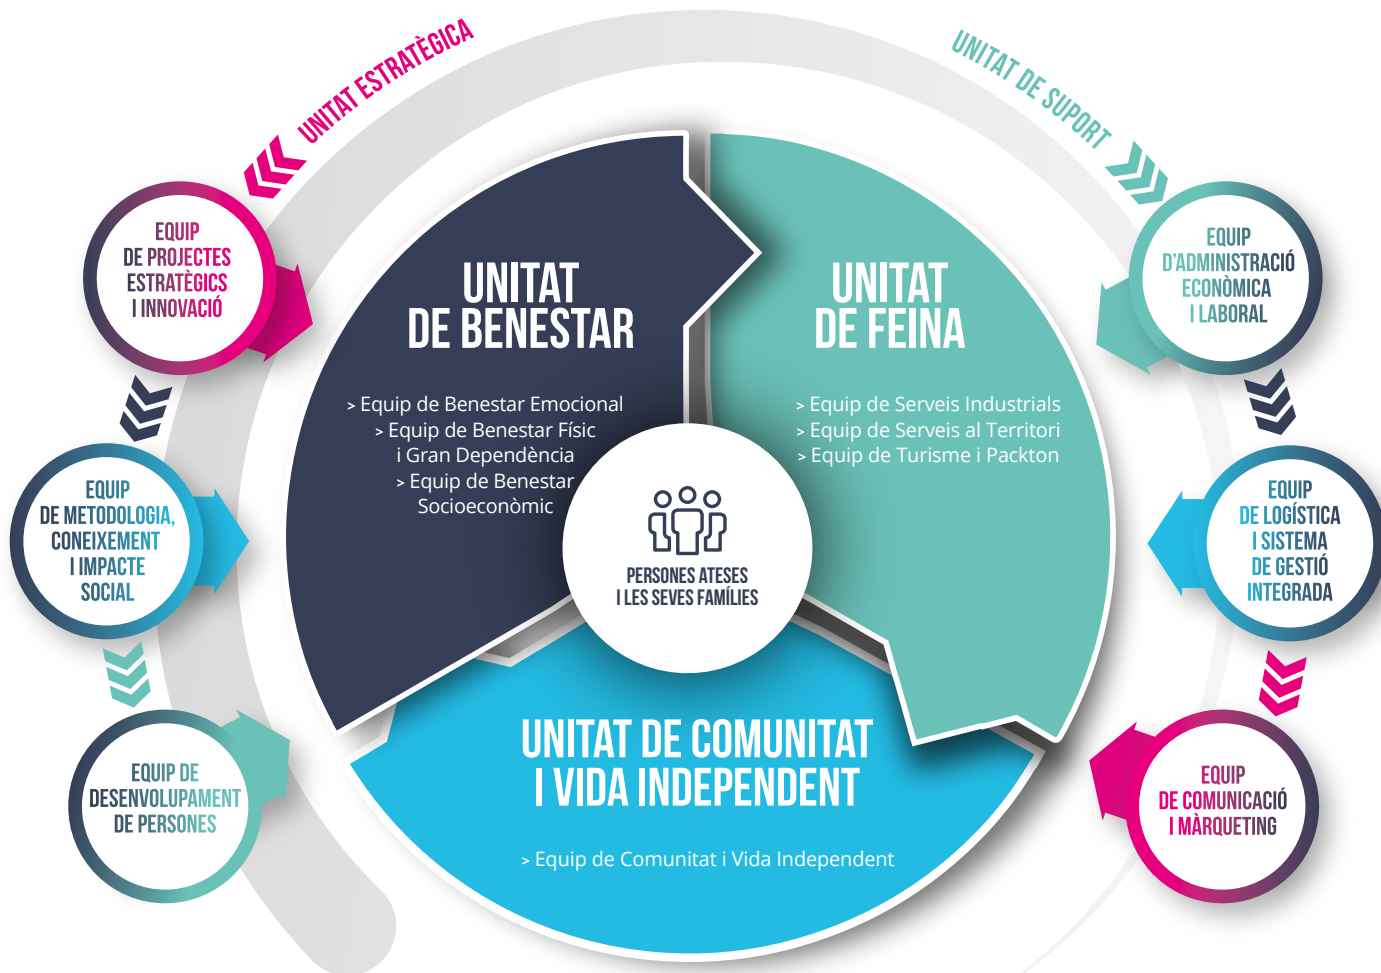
UNITAT ESTRATÈGICA

UNITAT DE SUPORT

EQUIP DE PROJECTES ESTRATÈGICS I INNOVACIÓ

EQUIP DE METODOLOGIA, CONEIXEMENT I IMPACTE SOCIAL

EQUIP DE DESENVOLUPAMENT DE PERSONES

UNITAT DE BENESTAR

> Equip de Benestar Emocional
> Equip de Benestar Físic i Gran Dependència
> Equip de Benestar Socioeconòmic

UNITAT DE FEINA

> Equip de Serveis Industrials
> Equip de Serveis al Territori
> Equip de Turisme i Packton

PERSONES ATESES I LES SEVES FAMÍLIES

UNITAT DE COMUNITAT I VIDA INDEPENDENT

> Equip de Comunitat i Vida Independent

EQUIP D'ADMINISTRACIÓ ECONÒMICA I LABORAL

EQUIP DE LOGÍSTICA I SISTEMA DE GESTIÓ INTEGRADA

EQUIP DE COMUNICACIÓ I MÀRQUETING